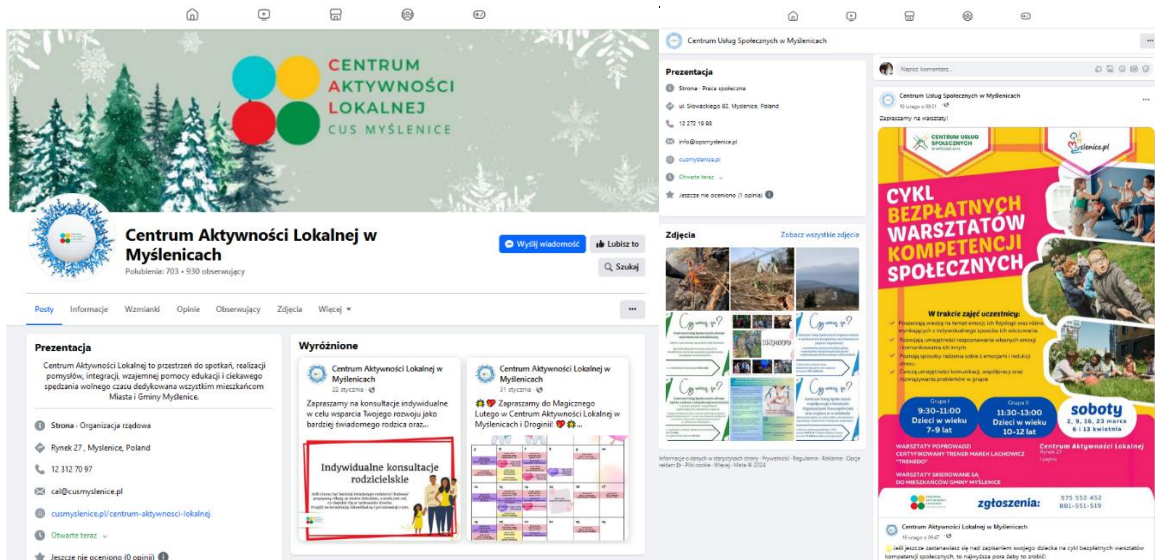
CENTRUM AKTYWNOŚCI LOKALNEJ CUS MYŚLENICE

Centrum Aktywności Lokalnej w Myślenicach
Polubienia: 703 • 930 obserwujący

Wyślij wiadomość
Lubisz to
Szukaj

Posty Informacje Wzmianki Opinie Obserwujący Zdjęcia Więcej

Prezentacja
Centrum Aktywności Lokalnej to przestrzeń do spotkań, realizacji pomysłów, integracji, wzajemnej pomocy edukacji i ciekawego spędzania wolnego czasu dedykowana wszystkim mieszkańcom Miasta i Gminy Myślenice.

Strona · Organizacja rządowa
Rynek 27 , Myslenice, Poland
12 312 70 97
cal@cusmyslenice.pl
cusmyslenice.pl/centrum-aktywnosci-lokalnej
Otwarte teraz
Jeszcze nie oceniono (0 opinii)

Wyróżnione
Centrum Aktywności Lokalnej w Myślenicach
22 stycznia
Zapraszamy na konsultacje indywidualne w celu wsparcia Twojego rozwoju jako bardziej świadomego rodzica oraz...
Indywidualne konsultacje rodzicielskie

Centrum Aktywności Lokalnej w Myślenicach
21 stycznia
Zapraszamy do Magicznego Lutego w Centrum Aktywności Lokalnej w Myślenicach i Droginii!

Centrum Usług Społecznych w Myślenicach

Prezentacja
Strona · Praca społeczna
ul. Słowackiego 82, Myslenice, Poland
12 272 19 98
info@opsmyslenice.pl
cusmyslenice.pl
Otwarte teraz
Jeszcze nie oceniono (1 opinia)

Zdjęcia
Zobacz wszystkie zdjęcia

Informacje o danych w statystykach strony · Prywatność · Regulamin · Reklama · Opcje reklam · Pliki cookie · Więcej · Meta © 2024

Napisz komentarz...

Centrum Usług Społecznych w Myślenicach
10 lutego
Zapraszamy na warsztaty!

CENTRUM USŁUG SPOŁECZNYCH W MYŚLENICACH
Myslenice.pl

CYKL BEZPŁATNYCH WARSZTATÓW KOMPETENCJI SPOŁECZNYCH

W trakcie zajęć uczestnicy:

Grupa I
9:30-11:00
Dzieci w wieku 7-9 lat

Grupa II
11:30-13:00
Dzieci w wieku 10-12 lat

soboty
2, 9, 16, 23 marca
6 i 13 kwietnia

WARSZTATY POPROWADZI CERTYFIKOWANY TRENER MAREK LACHOWICZ "TRENIDO"

Centrum Aktywności Lokalnej
Rynek 27
I piętro

WARSZTATY SKIEROWANE SĄ DO MIESZKAŃCÓW GMINY MYŚLENICE

zgłoszenia:
575 552 452
881-551-519

Centrum Aktywności Lokalnej w Myślenicach
10 lutego
Jeśli jeszcze zastanawiasz się nad zapisaniem swojego dziecka na cykl bezpłatnych warsztatów kompetencji społecznych, to najwyższa pora żeby to zrobić!